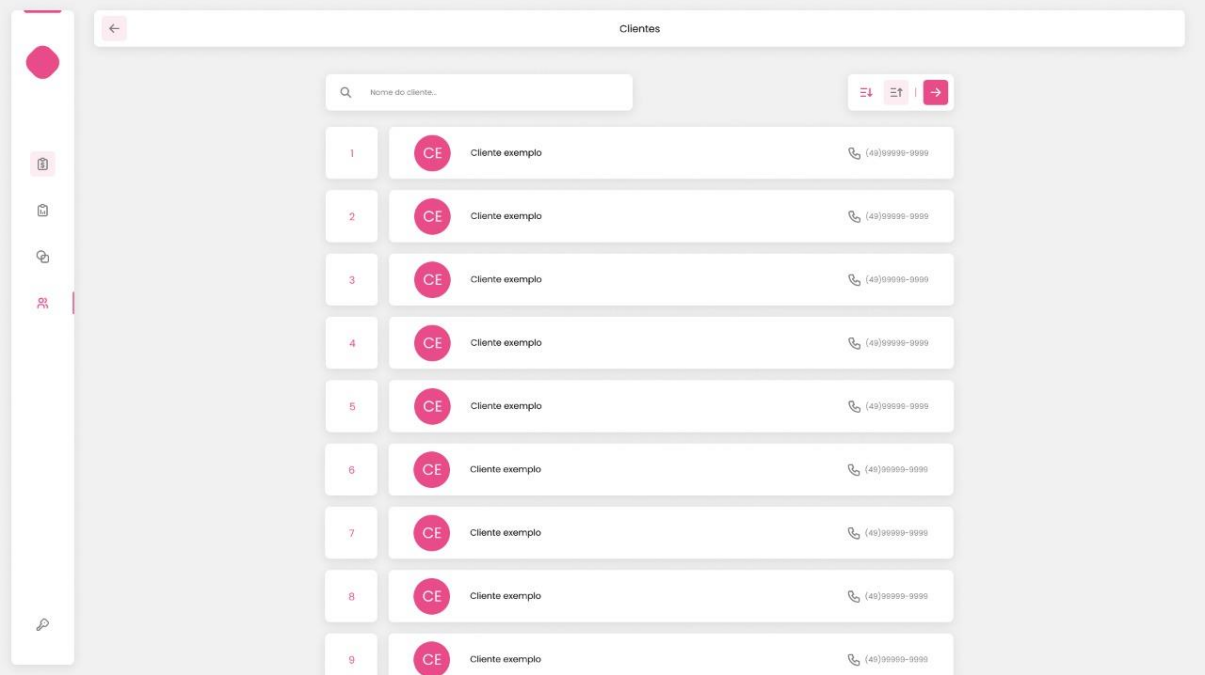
Clientes

Nome do cliente...

1 CE Cliente exemplo (49)99999-9999

2 CE Cliente exemplo (49)99999-9999

3 CE Cliente exemplo (49)99999-9999

4 CE Cliente exemplo (49)99999-9999

5 CE Cliente exemplo (49)99999-9999

6 CE Cliente exemplo (49)99999-9999

7 CE Cliente exemplo (49)99999-9999

8 CE Cliente exemplo (49)99999-9999

9 CE Cliente exemplo (49)99999-9999